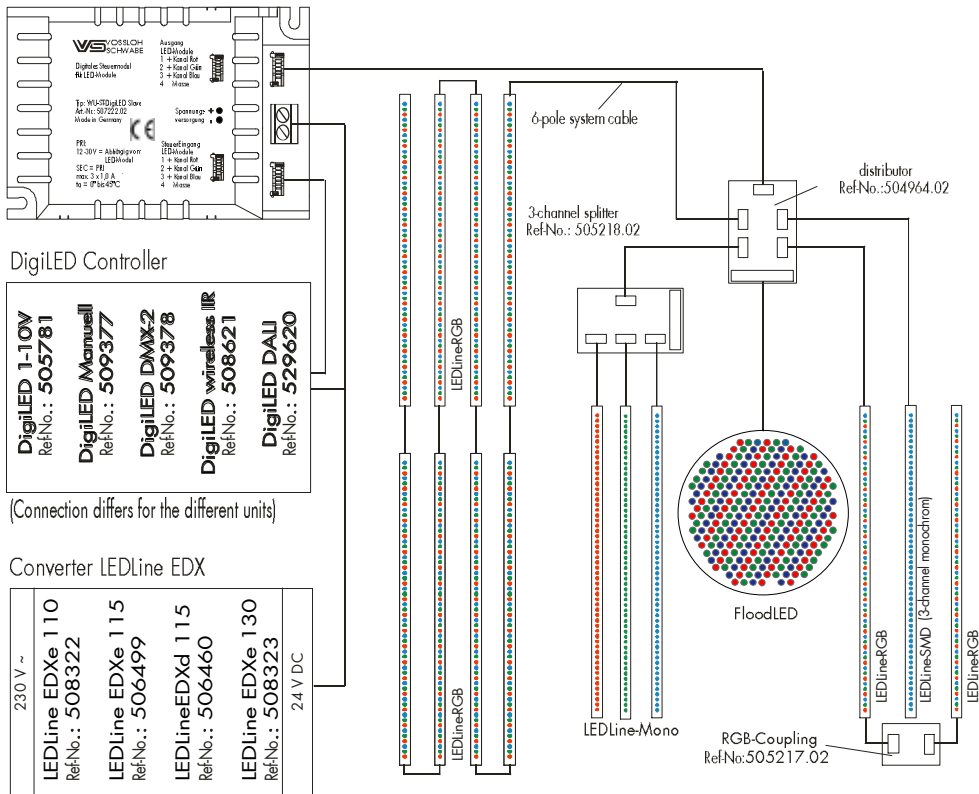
VS VOSSLOH SCHWABE

Digitales Steuermodul für LED-Module

Ausgang LED-Module
1 + Kanal Rot
2 + Kanal Grün
3 + Kanal Blau
4 Masse

Typ: WU-TE DigiLED Slave
Art.-Nr.: 507222.02
Made in Germany

CE

Spannungs- +
versorgung -

PRI
12-30V = Abhängig vom LED-Modell
SEC = PRI
max. 3 x 1,0 A
ta = 0° bis 45°C

Steuereingang LED-Module
1 + Kanal Rot
2 + Kanal Grün
3 + Kanal Blau
4 Masse

DigiLED Controller

DigiLED 1-10V
Ref-No.: 505781

DigiLED Manuell
Ref-No.: 509377

DigiLED DMX-2
Ref-No.: 509378

DigiLED wireless IR
Ref-No.: 508621

DigiLED DALI
Ref-No.: 529620

(Connection differs for the different units)

Converter LEDLine EDX

230 V ~

LEDLine EDXe 110
Ref-No.: 508322

LEDLine EDXe 115
Ref-No.: 506499

LEDLineEDXd 115
Ref-No.: 506460

LEDLine EDXe 130
Ref-No.: 508323

24 V DC

6-pole system cable

LEDLine-RGB

LEDLine-RGB

distributor
Ref-No.:504964.02

3-channel splitter
Ref-No.: 505218.02

FloodLED

LEDLine-Mono

LEDLine-RGB

LEDLineSMD (3-channel monochrom)

LEDLine-RGB

RGB-Coupling
Ref-No:505217.02